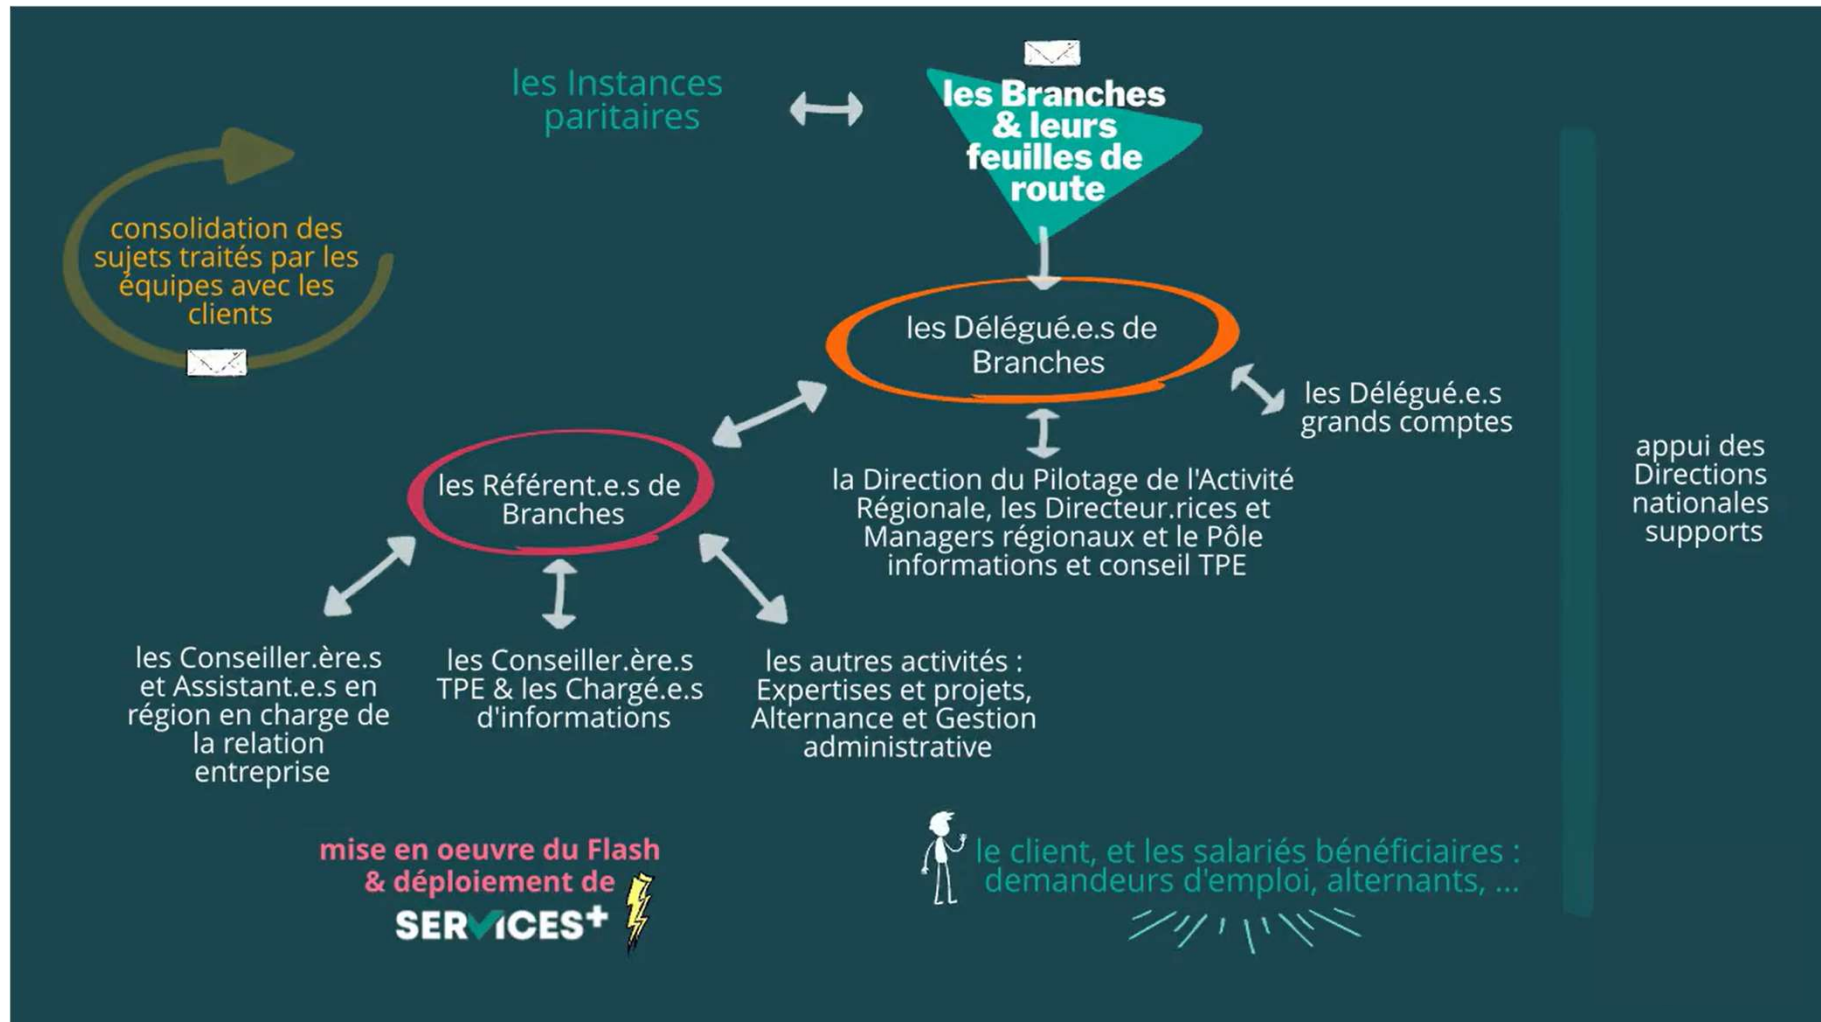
les Instances paritaires

les Branches & leurs feuilles de route

consolidation des sujets traités par les équipes avec les clients

les Délégué.e.s de Branches

les Délégué.e.s grands comptes

appui des Directions nationales supports

les Référent.e.s de Branches

la Direction du Pilotage de l'Activité Régionale, les Directeur.rices et Managers régionaux et le Pôle informations et conseil TPE

les Conseiller.ère.s et Assistant.e.s en région en charge de la relation entreprise

les Conseiller.ère.s TPE & les Chargé.e.s d'informations

les autres activités : Expertises et projets, Alternance et Gestion administrative

mise en oeuvre du Flash & déploiement de SERVICES+

le client, et les salariés bénéficiaires : demandeurs d'emploi, alternants, ...